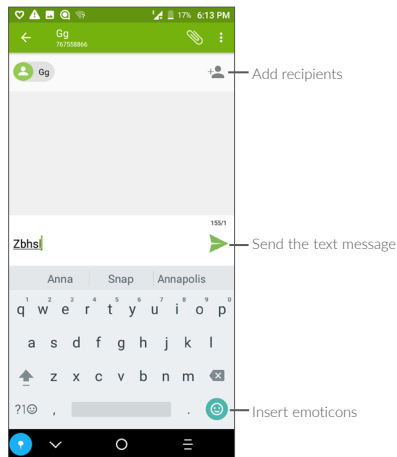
17% 6:13 PM

Gg
767558866

Gg

Add recipients

155/1

Zbhs

Send the text message

Anna Snap Annapolis

1 2 3 4 5 6 7 8 9 0
q w e r t y u i o p

a s d f g h j k l

z x c v b n m

?1☺ , .

Insert emoticons